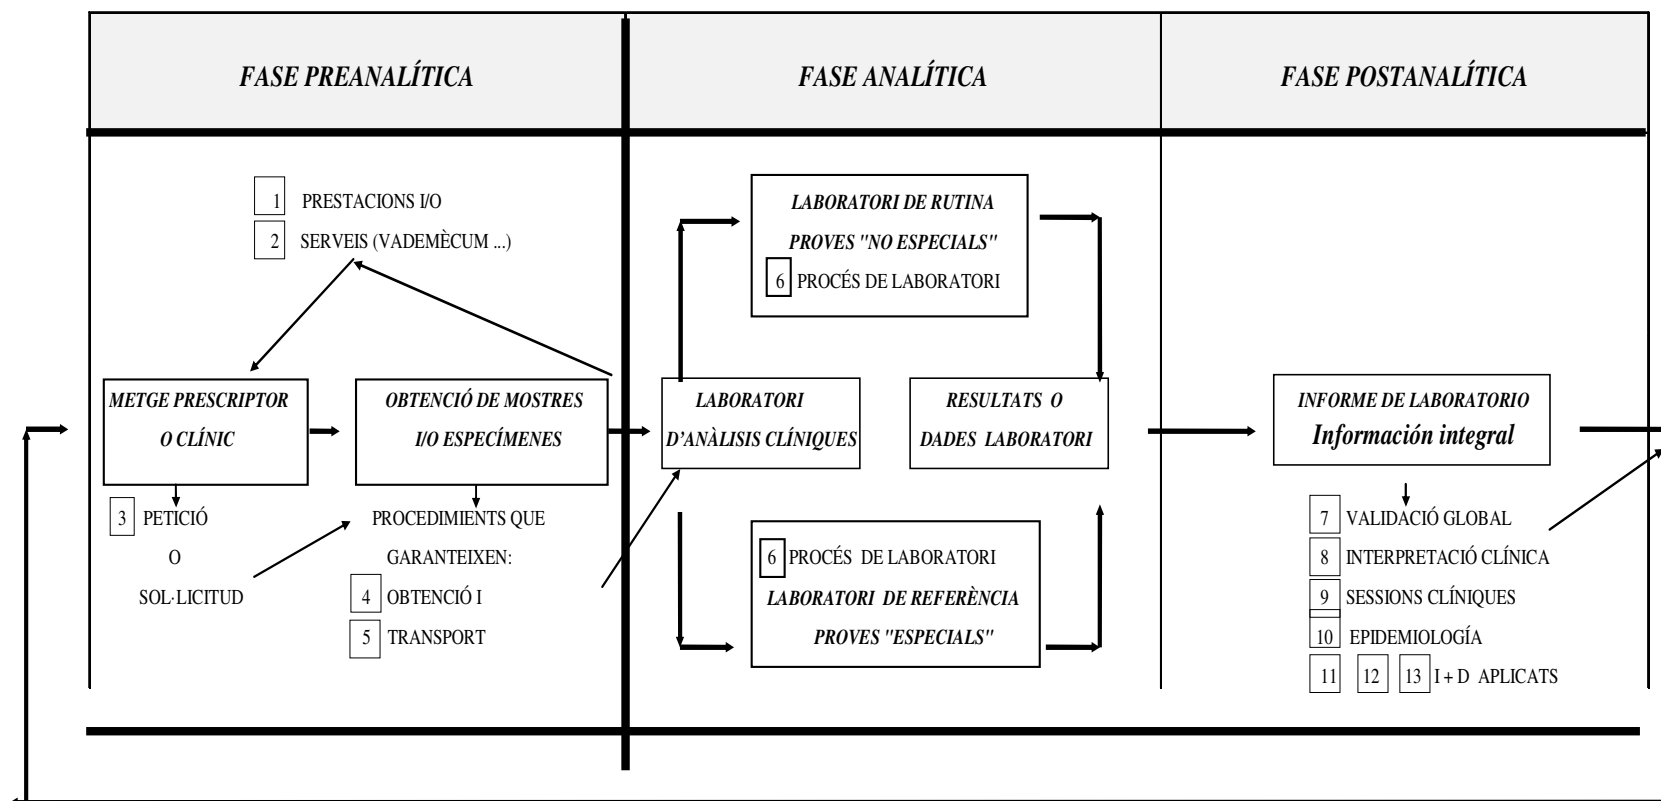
FASE PREANALÍTICA

FASE ANALÍTICA

FASE POSTANALÍTICA

1 PRESTACIONS I/O

2 SERVEIS (VADEMÈCUM ...)

METGE PRESCRIPTOR O CLÍNIC

OBTENCIÓ DE MOSTRES I/O ESPECÍMENES

3 PETICIÓ O SOL·LICITUD

PROCEDIMIENTS QUE GARANTEIXEN:

4 OBTENCIÓ I

5 TRANSPORT

LABORATORI DE RUTINA PROVES "NO ESPECIALS"

6 PROCÉS DE LABORATORI

LABORATORI D'ANÀLISIS CLÍNIQUES

RESULTATS O DADES LABORATORI

6 PROCÉS DE LABORATORI

LABORATORI DE REFERÈNCIA PROVES "ESPECIALS"

INFORME DE LABORATORIO
Información integral

7 VALIDACIÓ GLOBAL

8 INTERPRETACIÓ CLÍNICA

9 SESSIONS CLÍNIQUES

10 EPIDEMIOLOGÍA

11 12 13 I + D APLICATS